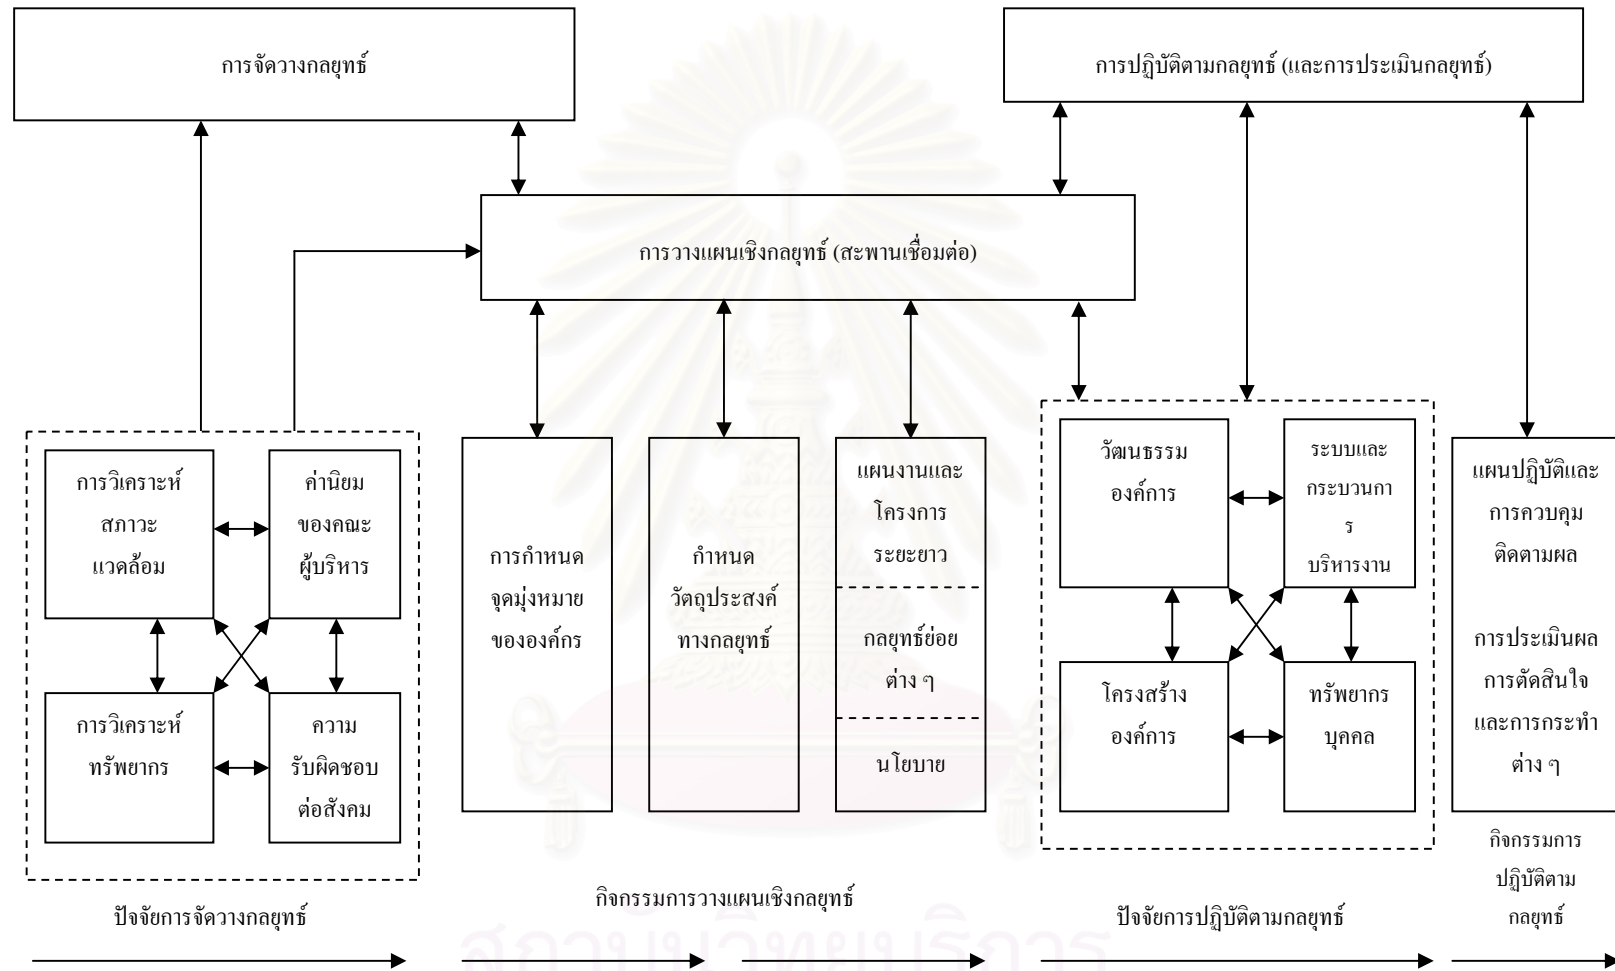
การจัดวางกลยุทธ์

การปฏิบัติตามกลยุทธ์ (และการประเมินกลยุทธ์)

การวางแผนเชิงกลยุทธ์ (สะพานเชื่อมต่อ)

การวิเคราะห์สภาวะแวดล้อม

ค่านิยมของคณะผู้บริหาร

การวิเคราะห์ทรัพยากร

ความรับผิดชอบต่อสังคม

การกำหนดจุดมุ่งหมายขององค์กร

กำหนดวัตถุประสงค์ทางกลยุทธ์

แผนงานและโครงการระยะยาว

กลยุทธ์ย่อยต่าง ๆ

นโยบาย

วัฒนธรรมองค์การ

ระบบและกระบวนการบริหารงาน

โครงสร้างองค์การ

ทรัพยากรบุคคล

แผนปฏิบัติและการควบคุมติดตามผล

การประเมินผลการตัดสินใจและการกระทำต่าง ๆ

ปัจจัยการจัดวางกลยุทธ์

กิจกรรมการวางแผนเชิงกลยุทธ์

ปัจจัยการปฏิบัติตามกลยุทธ์

กิจกรรมการปฏิบัติตามกลยุทธ์